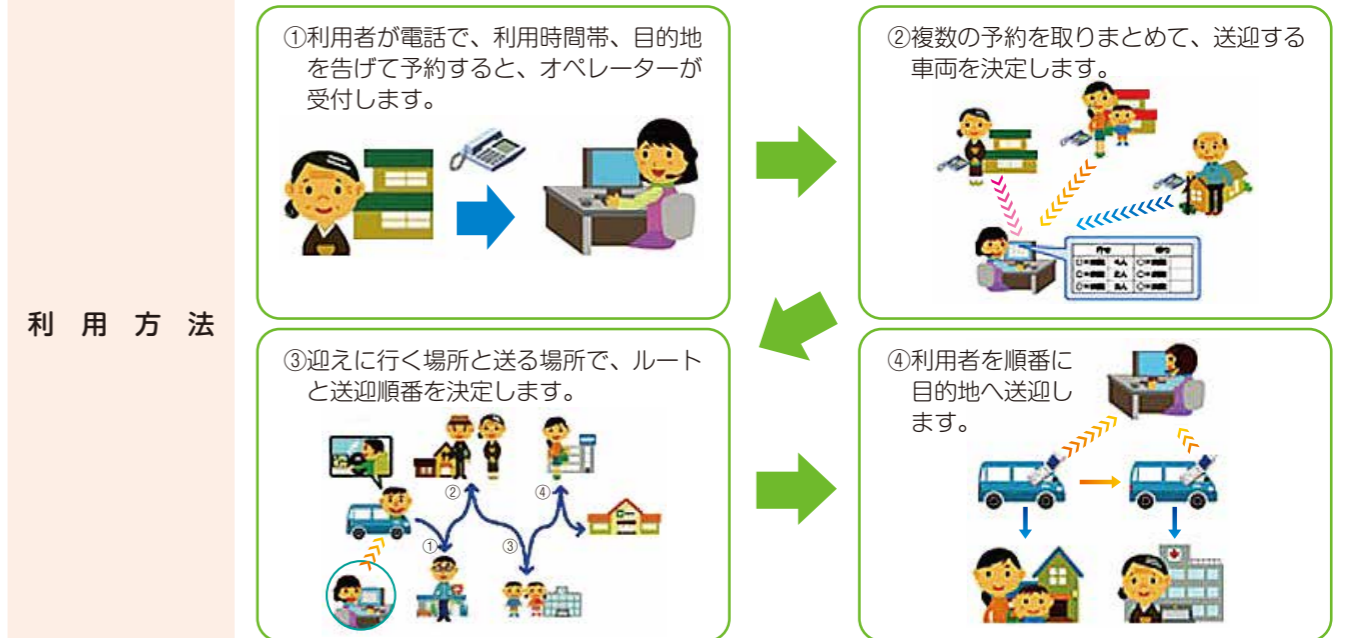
利用方法

①利用者が電話で、利用時間帯、目的地を告げて予約すると、オペレーターが受付します。

②複数の予約を取りまとめて、送迎する車両を決定します。

行き | 帰り

③迎えに行く場所と送る場所で、ルートと送迎順番を決定します。

① ② ③ ④

④利用者を順番に目的地へ送迎します。